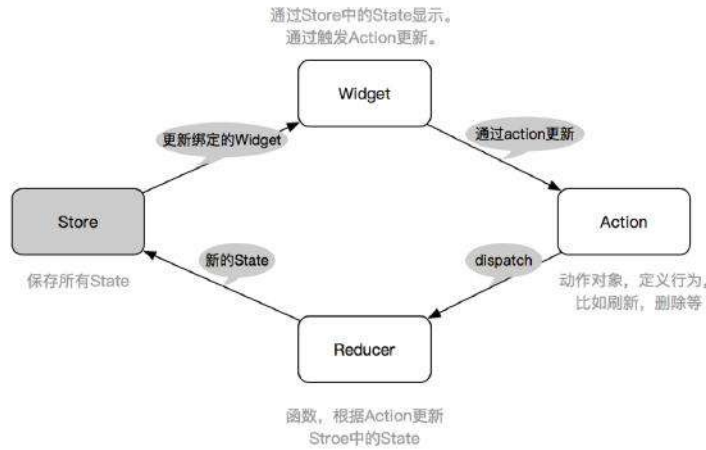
通过Store中的State显示。
通过触发Action更新。

Widget

更新绑定的Widget

通过action更新

Store

Action

新的State

dispatch

保存所有State

动作对象，定义行为，
比如刷新，删除等

Reducer

函数，根据Action更新
Stroe中的State